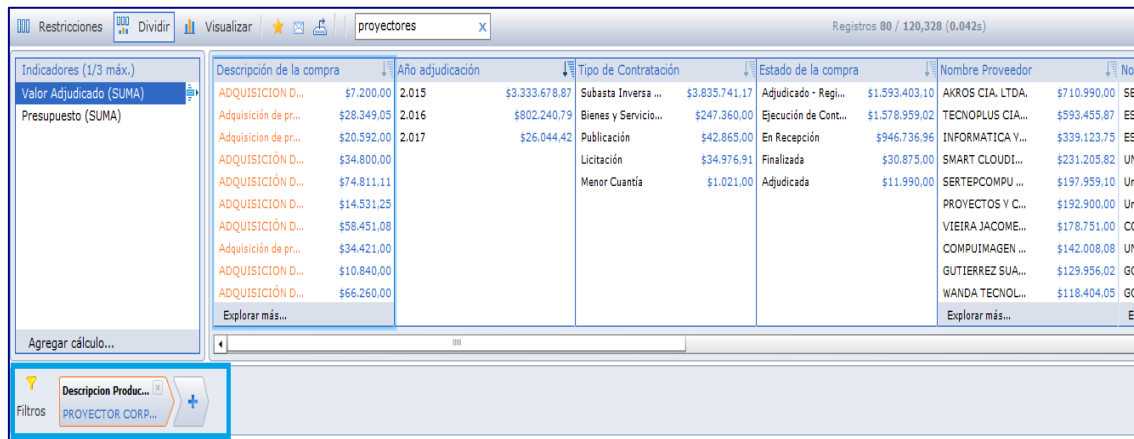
Restricciones | Dividir | Visualizar | proyectores x | Registros 80 / 120,328 (0.042s)

Indicadores (1/3 máx.)
Valor Adjudicado (SUMA)
Presupuesto (SUMA)

Agregar cálculo...

| Descripción de la compra | | Año adjudicación | | Tipo de Contratación | | Estado de la compra | | Nombre Proveedor | | No |
|---|---|---|---|---|---|---|---|---|---|---|
| ADQUISICION D... | \$7.200,00 | 2.015 | \$3.333.678,87 | Subasta Inversa ... | \$3.835.741,17 | Adjudicado - Regi... | \$1.593.403,10 | AKROS CIA. LTDA. | \$710.990,00 | SE |
| Adquisición de pr... | \$28.349,05 | 2.016 | \$802.240,79 | Bienes y Servicio... | \$247.360,00 | Ejecución de Cont... | \$1.578.959,02 | TECNOPLUS CIA... | \$593.455,87 | ES |
| Adquisicion de pr... | \$20.592,00 | 2.017 | \$26.044,42 | Publicación | \$42.865,00 | En Recepción | \$946.736,96 | INFORMATICA Y... | \$339.123,75 | ES |
| ADQUISICIÓN D... | \$34.800,00 | | | Licitación | \$34.976,91 | Finalizada | \$30.875,00 | SMART CLOUDI... | \$231.205,82 | UN |
| ADQUISICIÓN D... | \$74.811,11 | | | Menor Cuantía | \$1.021,00 | Adjudicada | \$11.990,00 | SERTEPCOMPU ... | \$197.959,10 | Un |
| ADQUISICIÓN D... | \$14.531,25 | | | | | | | PROYECTOS Y C... | \$192.900,00 | Ur |
| ADQUISICIÓN D... | \$58.451,08 | | | | | | | VIEIRA JACOME... | \$178.751,00 | CC |
| Adquisición de pr... | \$34.421,00 | | | | | | | COMPUIMAGEN ... | \$142.008,08 | UN |
| ADQUISICIÓN D... | \$10.840,00 | | | | | | | GUTIERREZ SUA... | \$129.956,02 | GC |
| ADQUISICIÓN D... | \$66.260,00 | | | | | | | WANDA TECNOL... | \$118.404,05 | GC |
| Explorar más... | | | | | | | | Explorar más... | | E |

Filtros
Descripcion Produc...
PROYECTOR CORP...